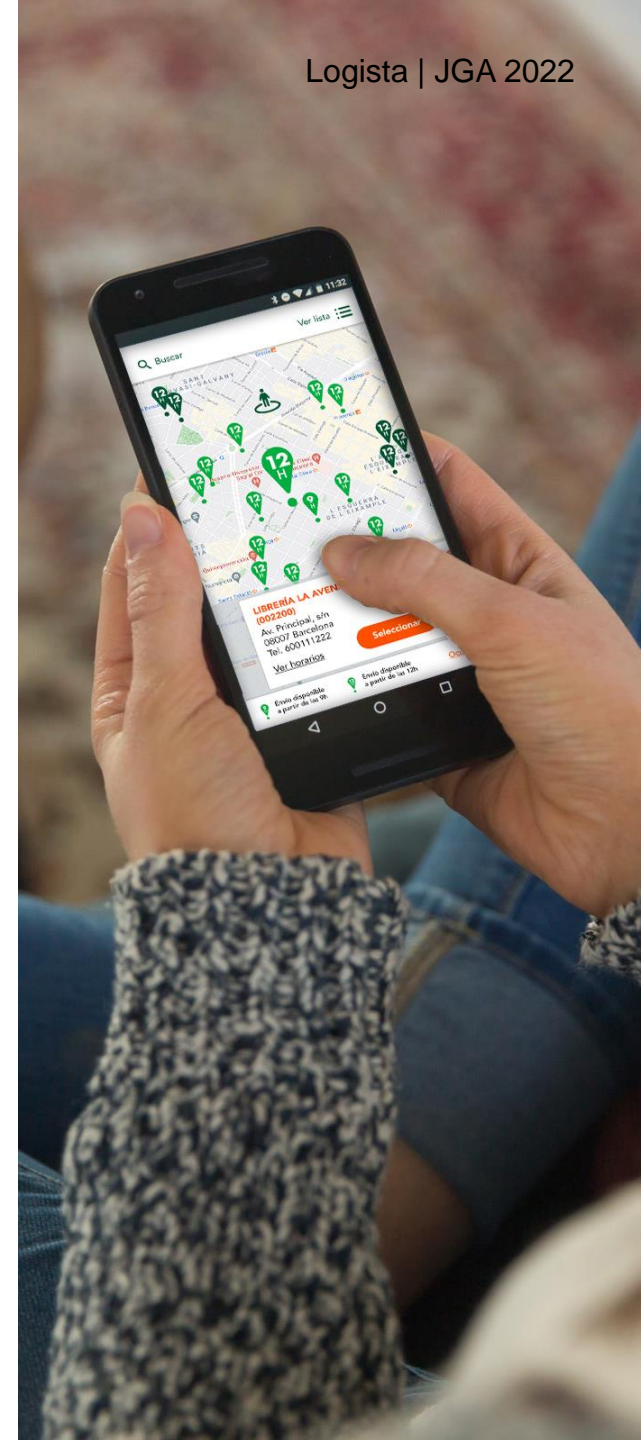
Logista | JGA 2022

11:32

Ver lista

Buscar

SANT GERVASI-GALVANY

L'ESQUERRA DE L'EIXAMPLE

LIBRERÍA LA AVEN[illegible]
(002200)
Av. Principal, s/n
08007 Barcelona
Tel. 600111222
Ver horarios

Seleccionar

Envío disponible a partir de las 9h

Envío disponible a partir de las 12h